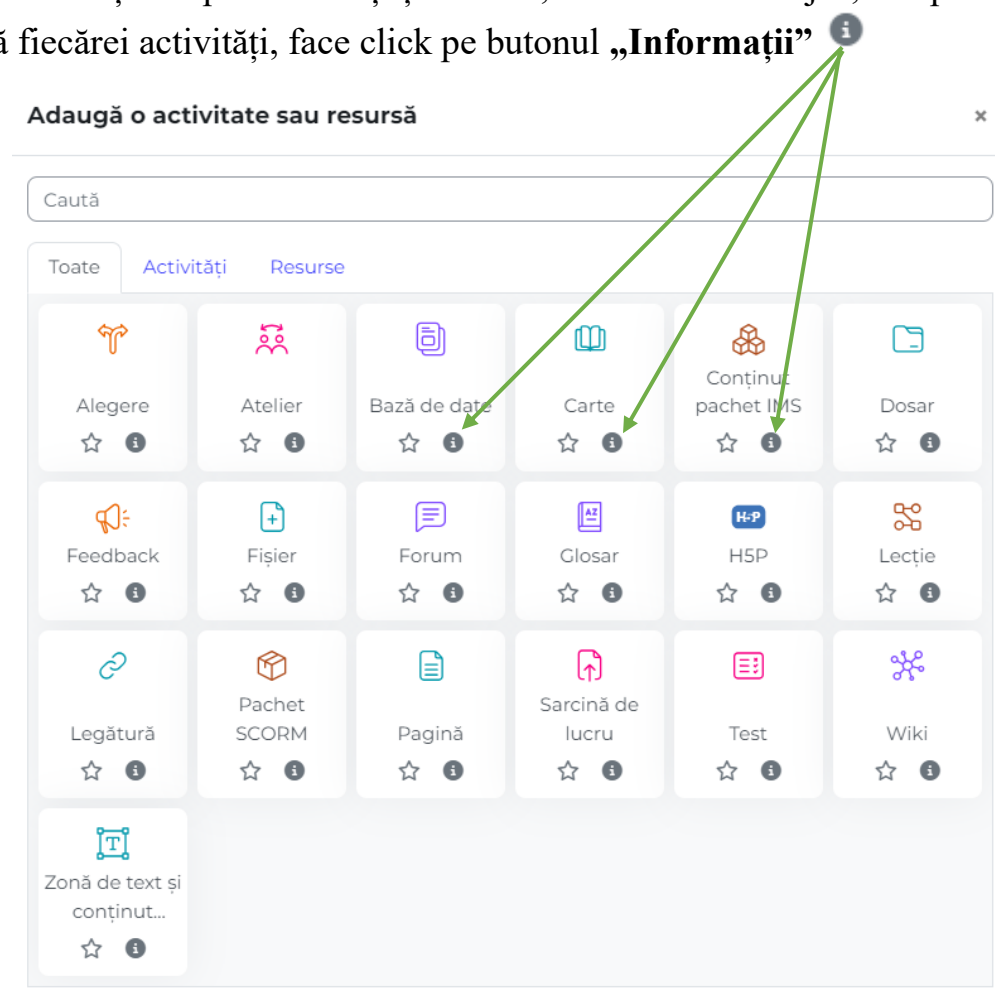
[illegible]ă fiecărei activități, face click pe butonul **„Informații”**

Adaugă o activitate sau resursă

×

Caută

Toate Activități Resurse

Alegere

Atelier

Bază de date

Carte

Conținut pachet IMS

Dosar

Feedback

Fișier

Forum

Glosar

H5P

Lecție

Legătură

Pachet SCORM

Pagină

Sarcină de lucru

Test

Wiki

Zonă de text și conținut...